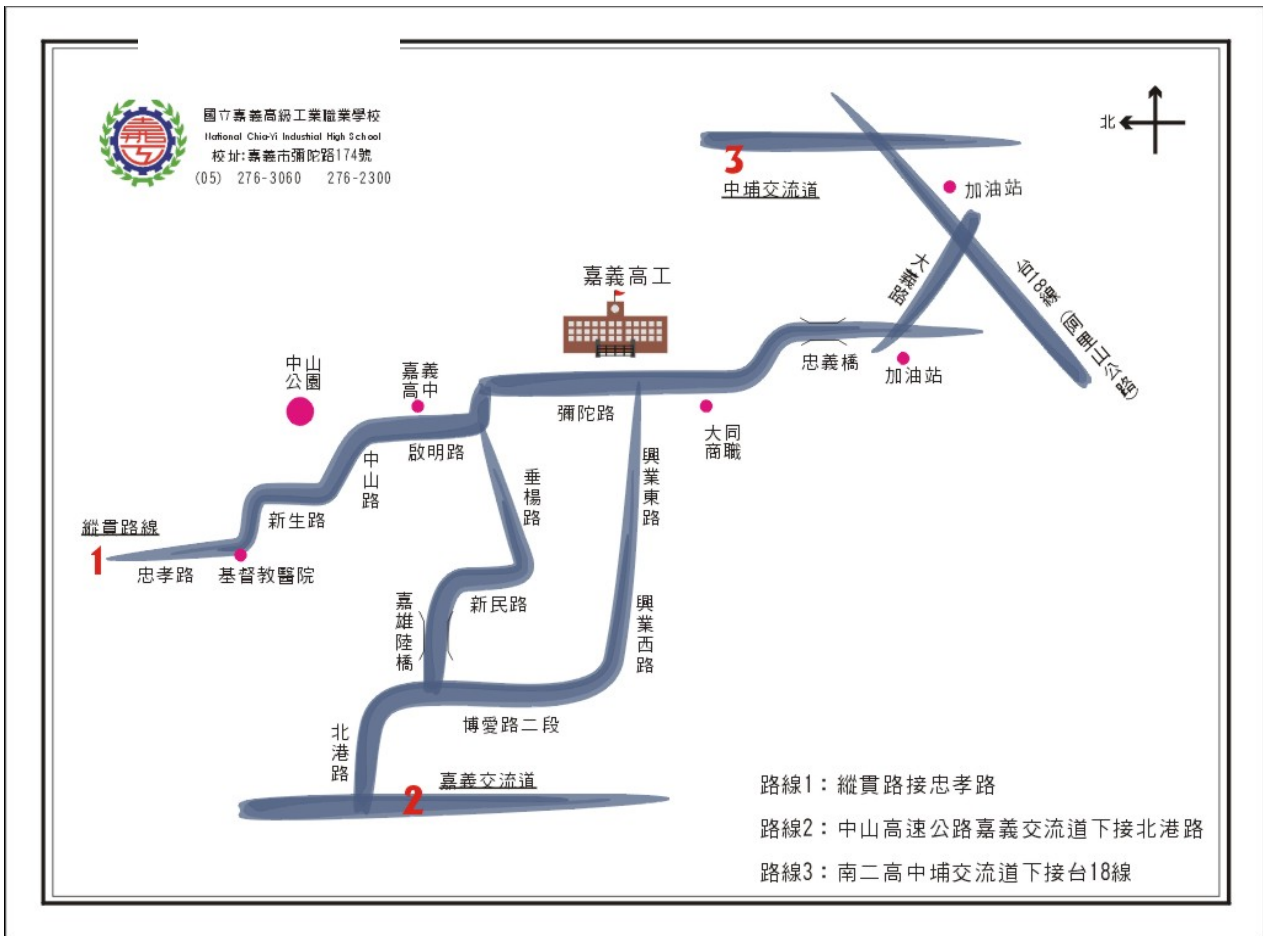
國立嘉義高級工業職業學校
National Chia-Yi Industrial High School
校址：嘉義市彌陀路174號
(05) 276-3060 276-2300

北

3
中埔交流道

加油站

大雅路

台18線（阿里山公路）

嘉義高工

忠義橋

加油站

中山公園

嘉義高中

彌陀路

大同商職

中山路

啟明路

垂楊路

興業東路

縱貫路線

新生路

1

忠孝路

基督教醫院

嘉雄陸橋

新民路

興業西路

北港路

博愛路二段

嘉義交流道

2

路線1：縱貫路接忠孝路

路線2：中山高速公路嘉義交流道下接北港路

路線3：南二高中埔交流道下接台18線